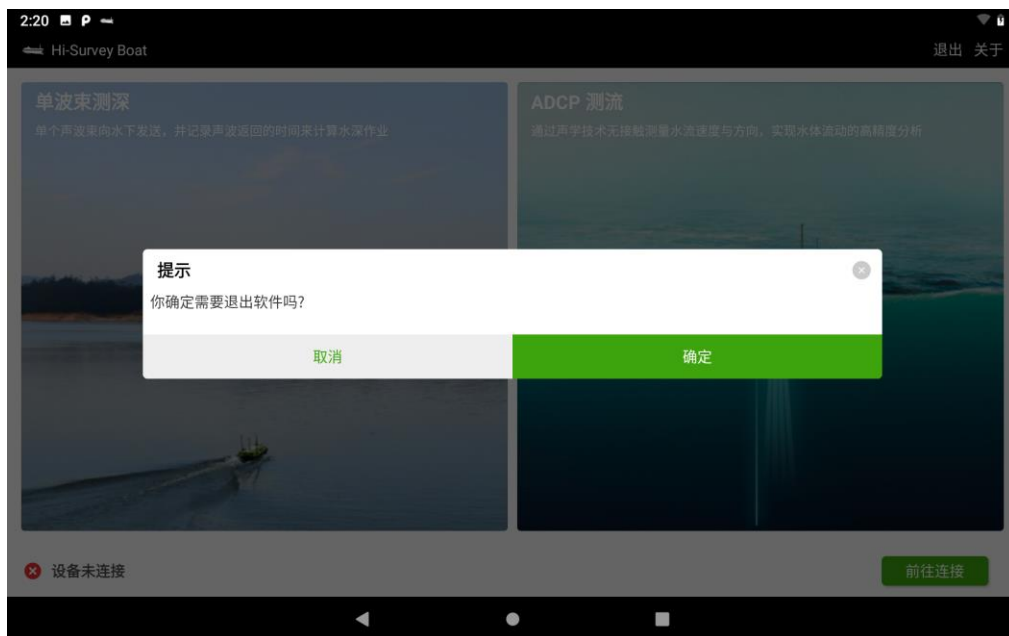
2:20

Hi-Survey Boat

退出 关于

单波束测深

单个声波束向水下发送，并记录声波返回的时间来计算水深作业

ADCP 测流

通过声学技术无接触测量水流速度与方向，实现水体流动的高精度分析

提示

你确定需要退出软件吗?

取消

确定

设备未连接

前往连接